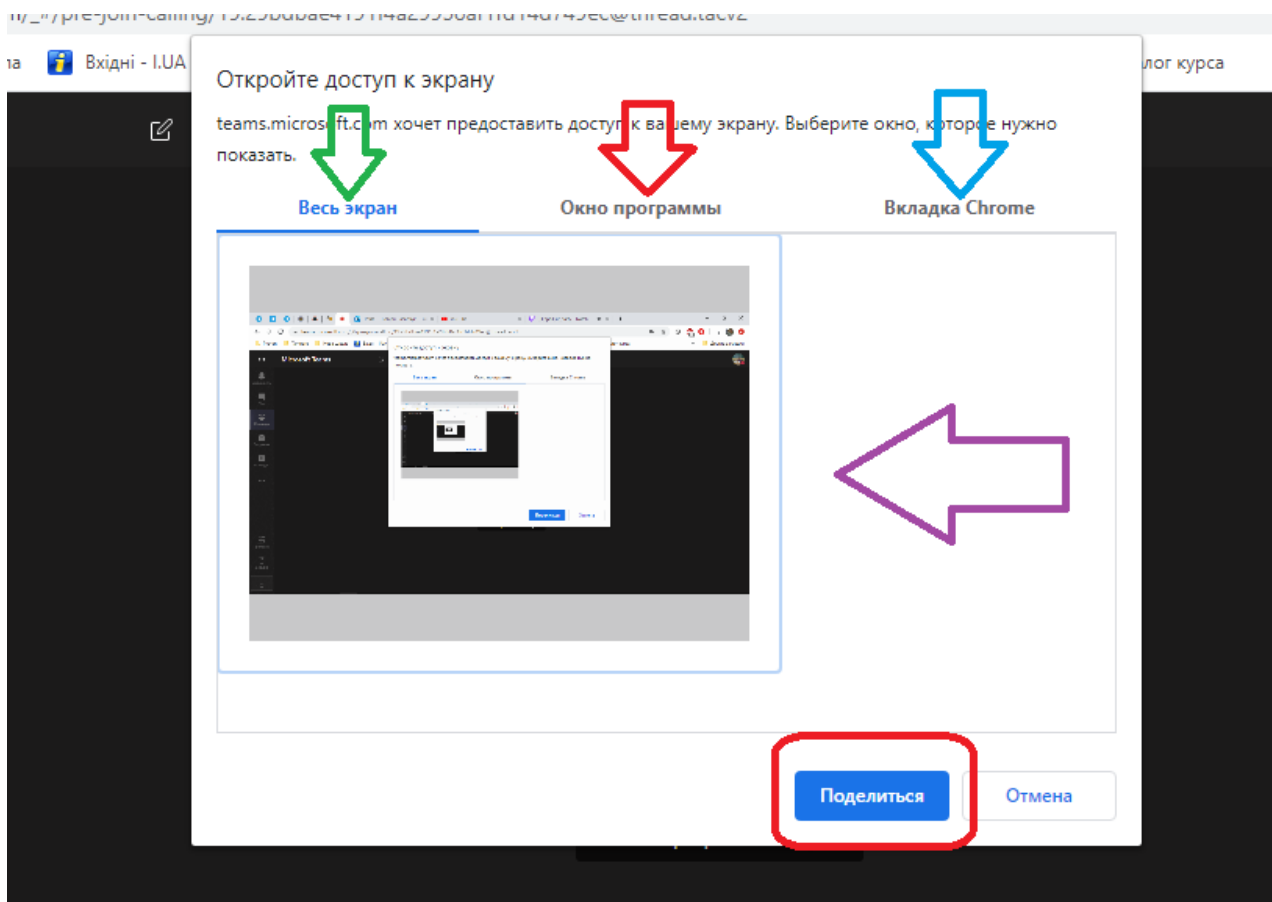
п/_#/pre-join-calling/19:29bdbae419 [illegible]@thread.tacv2

на Вхідні - I.UA

лог курса

Откройте доступ к экрану

teams.microsoft.com хочет предоставить доступ к вашему экрану. Выберите окно, которое нужно показать.

Весь экран

Окно программы

Вкладка Chrome

Microsoft Teams

Поделиться

Отмена